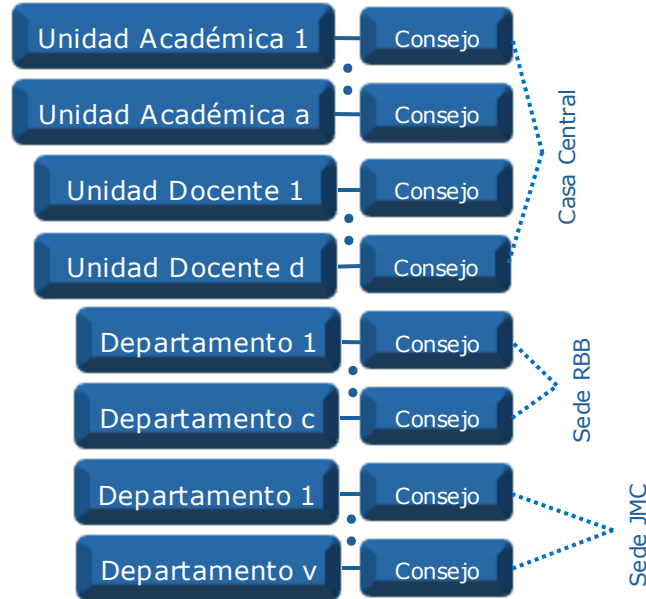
Unidad Académica 1
Consejo
Unidad Académica a
Consejo
Unidad Docente 1
Consejo
Unidad Docente d
Consejo
Casa Central

Departamento 1
Consejo
Departamento c
Consejo
Sede RBB

Departamento 1
Consejo
Departamento v
Consejo
Sede JMC